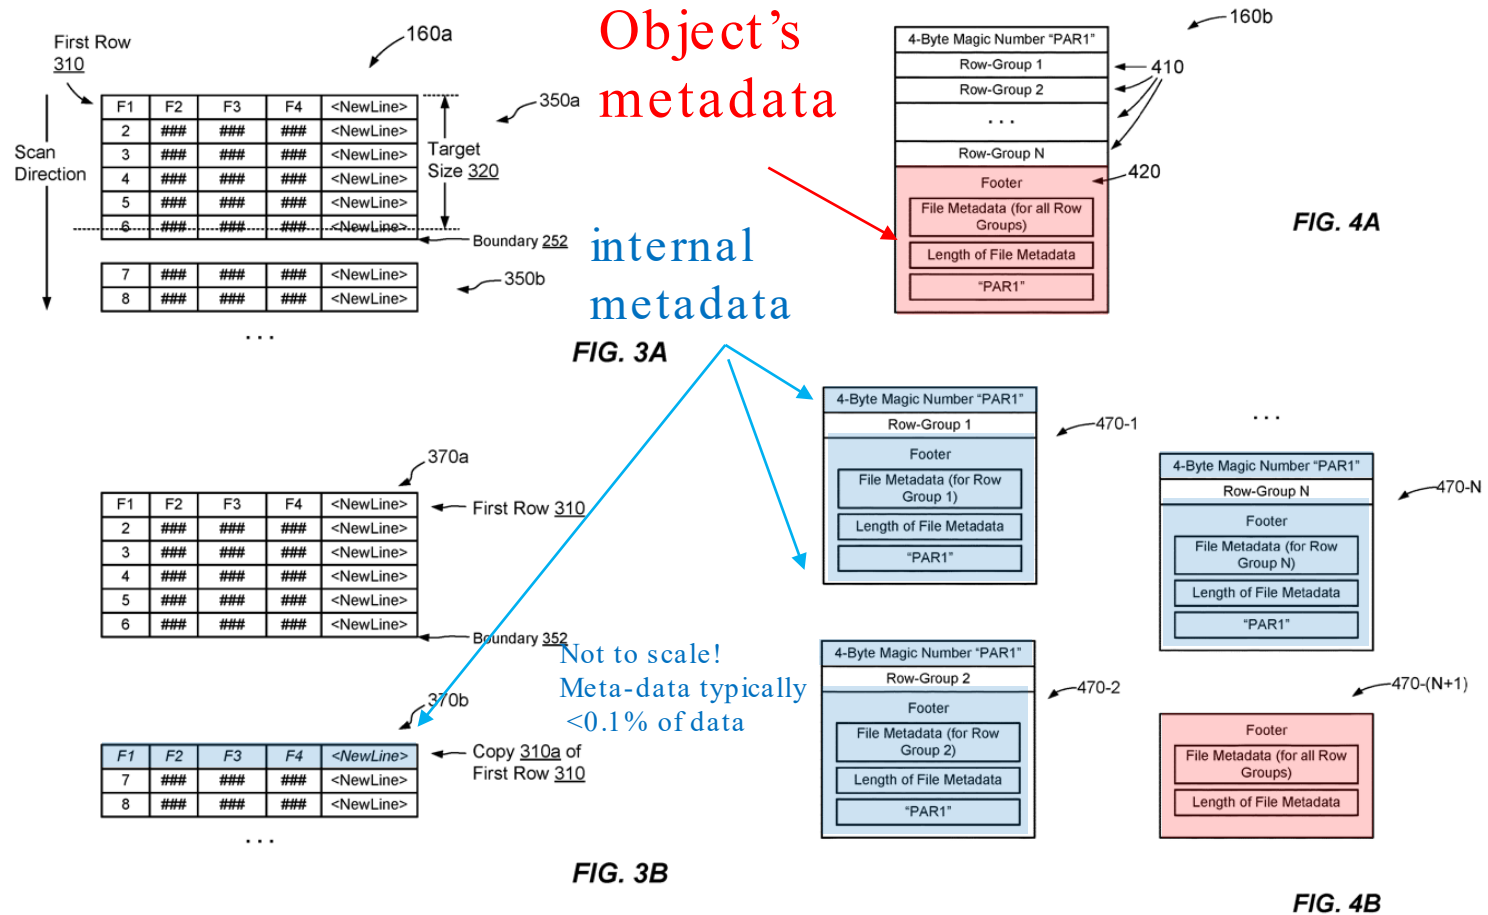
First Row 310

160a

Scan Direction

| F1 | F2 | F3 | F4 | <NewLine> |
|---|---|---|---|---|
| 2 | ### | ### | ### | <NewLine> |
| 3 | ### | ### | ### | <NewLine> |
| 4 | ### | ### | ### | <NewLine> |
| 5 | ### | ### | ### | <NewLine> |
| 6 | ### | ### | ### | <NewLine> |

350a

Target Size 320

Boundary 252

| 7 | ### | ### | ### | <NewLine> |
|---|---|---|---|---|
| 8 | ### | ### | ### | <NewLine> |

350b

. . .

FIG. 3A

Object's metadata

internal metadata

160b

4-Byte Magic Number "PAR1"
Row-Group 1
Row-Group 2
. . .
Row-Group N
Footer
File Metadata (for all Row Groups)
Length of File Metadata
"PAR1"

410

420

FIG. 4A

370a

| F1 | F2 | F3 | F4 | <NewLine> |
|---|---|---|---|---|
| 2 | ### | ### | ### | <NewLine> |
| 3 | ### | ### | ### | <NewLine> |
| 4 | ### | ### | ### | <NewLine> |
| 5 | ### | ### | ### | <NewLine> |
| 6 | ### | ### | ### | <NewLine> |

First Row 310

Boundary 352

370b

| F1 | F2 | F3 | F4 | <NewLine> |
|---|---|---|---|---|
| 7 | ### | ### | ### | <NewLine> |
| 8 | ### | ### | ### | <NewLine> |

Copy 310a of First Row 310

. . .

FIG. 3B

Not to scale!
Meta-data typically <0.1% of data

4-Byte Magic Number "PAR1"
Row-Group 1
Footer
File Metadata (for Row Group 1)
Length of File Metadata
"PAR1"

470-1

4-Byte Magic Number "PAR1"
Row-Group 2
Footer
File Metadata (for Row Group 2)
Length of File Metadata
"PAR1"

470-2

. . .

4-Byte Magic Number "PAR1"
Row-Group N
Footer
File Metadata (for Row Group N)
Length of File Metadata
"PAR1"

470-N

470-(N+1)

Footer
File Metadata (for all Row Groups)
Length of File Metadata

FIG. 4B